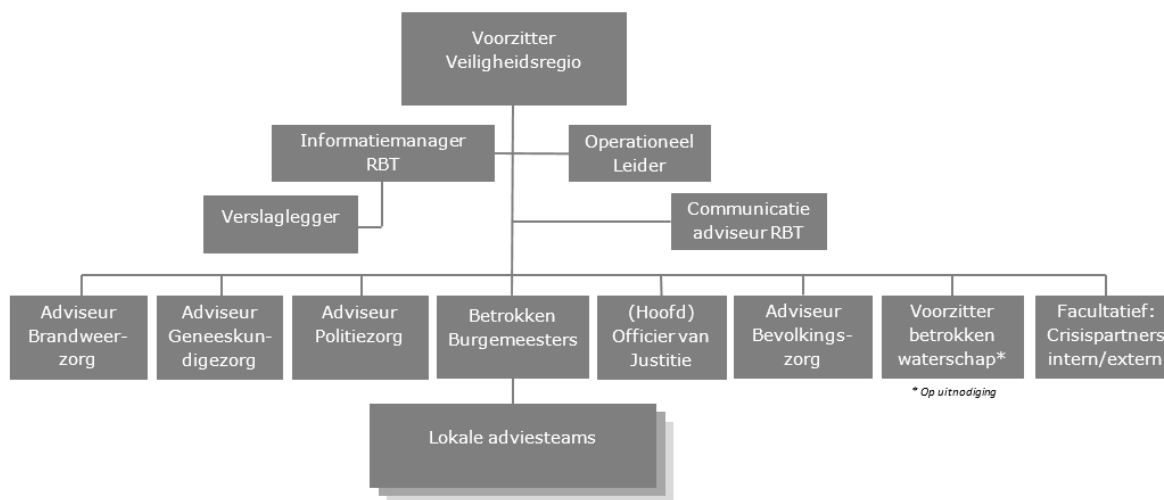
Voorzitter Veiligheidsregio

Informatiemanager RBT

Operationeel Leider

Verslaglegger

Communicatie adviseur RBT

Adviseur Brandweerzorg

Adviseur Geneeskundigezorg

Adviseur Politiezorg

Betrokken Burgemeesters

(Hoofd) Officier van Justitie

Adviseur Bevolkingszorg

Voorzitter betrokken waterschap*

Facultatief: Crisispartners intern/extern

* Op uitnodiging

Lokale adviesteams